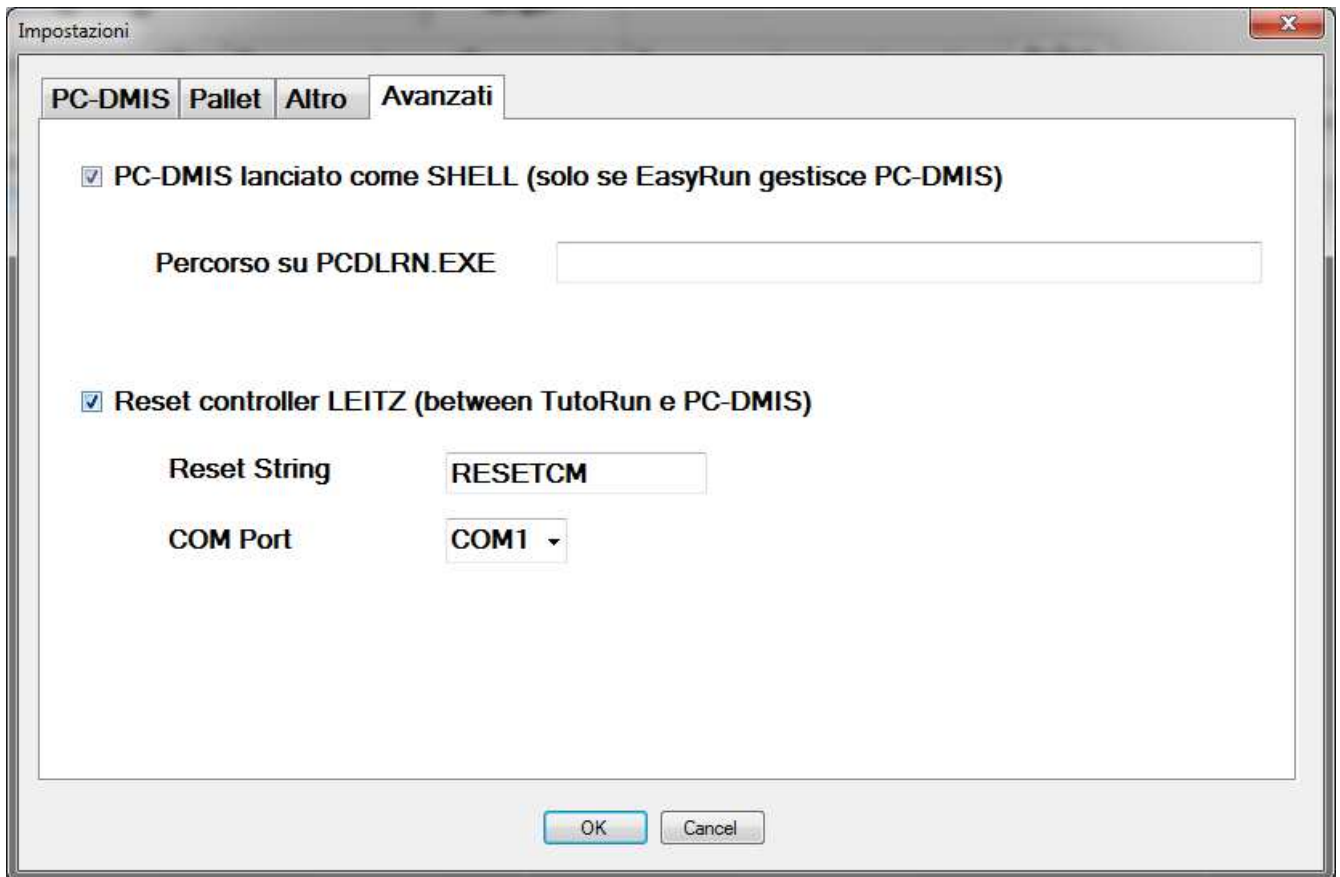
Impostazioni

PC-DMIS Pallet Altro Avanzati

PC-DMIS lanciato come SHELL (solo se EasyRun gestisce PC-DMIS)

Percorso su PCDLRN.EXE

Reset controller LEITZ (between TutoRun e PC-DMIS)

Reset String RESETCM

COM Port COM1

OK Cancel